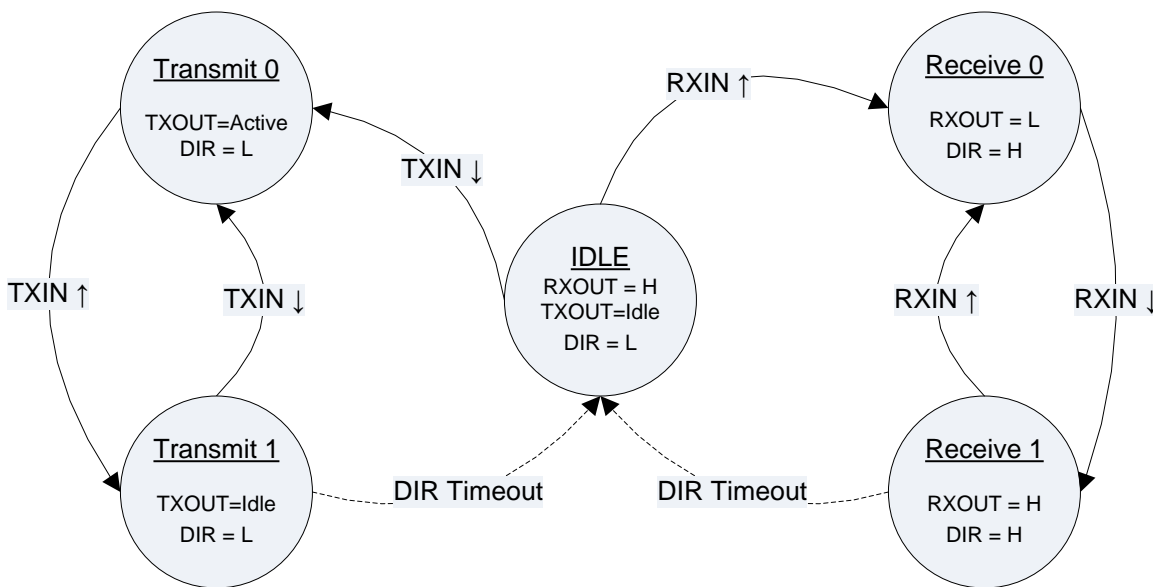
Transmit 0
TXOUT=Active
DIR = L

RXIN ↑

Receive 0
RXOUT = L
DIR = H

TXIN ↓

IDLE
RXOUT = H
TXOUT=Idle
DIR = L

TXIN ↑

TXIN ↓

RXIN ↑

RXIN ↓

Transmit 1
TXOUT=Idle
DIR = L

DIR Timeout

DIR Timeout

Receive 1
RXOUT = H
DIR = H